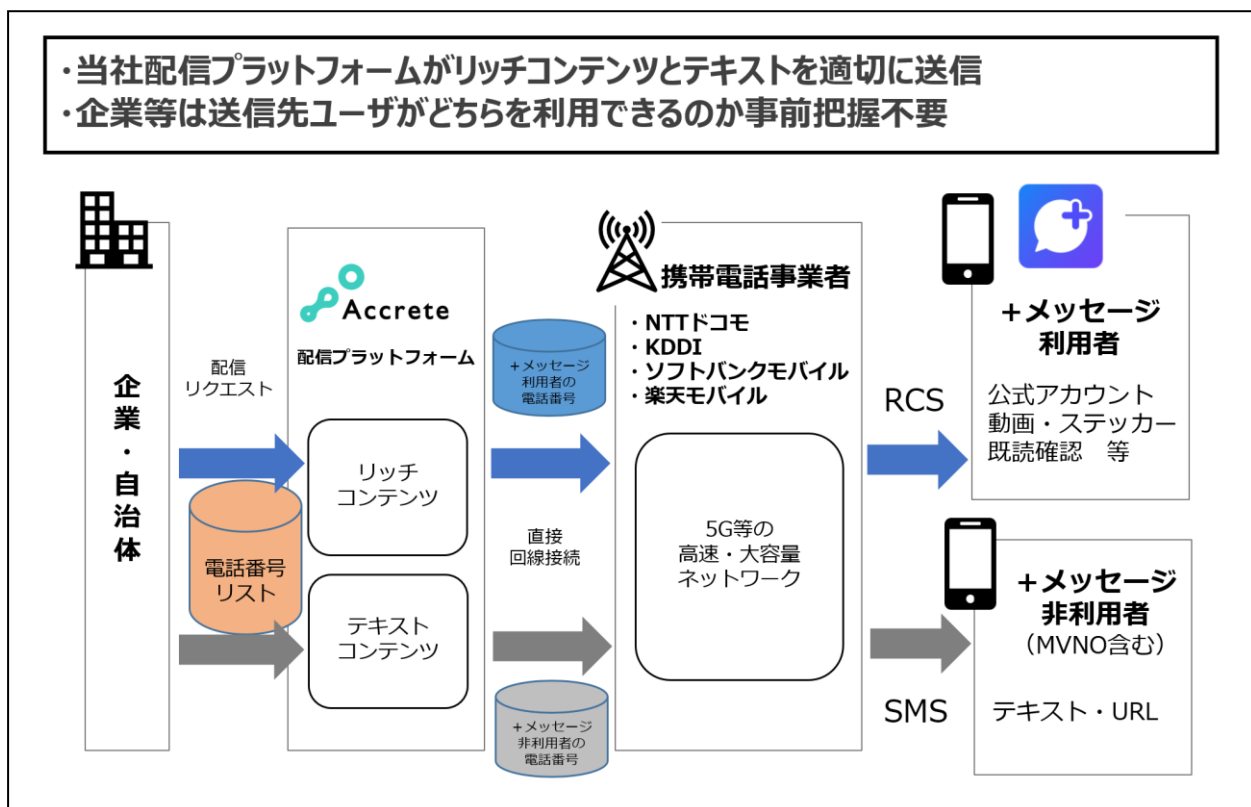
・当社配信プラットフォームがリッチコンテンツとテキストを適切に送信
・企業等は送信先ユーザがどちらを利用できるのか事前把握不要

企業・自治体

配信
リクエスト

電話番号
リスト

Accrete
配信プラットフォーム

リッチ
コンテンツ

テキスト
コンテンツ

+メッセージ
利用者の
電話番号

直接
回線接続

+メッセージ
非利用者の
電話番号

携帯電話事業者
・NTTドコモ
・KDDI
・ソフトバンクモバイル
・楽天モバイル

5G等の
高速・大容量
ネットワーク

RCS

SMS

+メッセージ
利用者

公式アカウント
動画・ステッカー
既読確認　等

+メッセージ
非利用者
（MVNO含む）

テキスト・URL